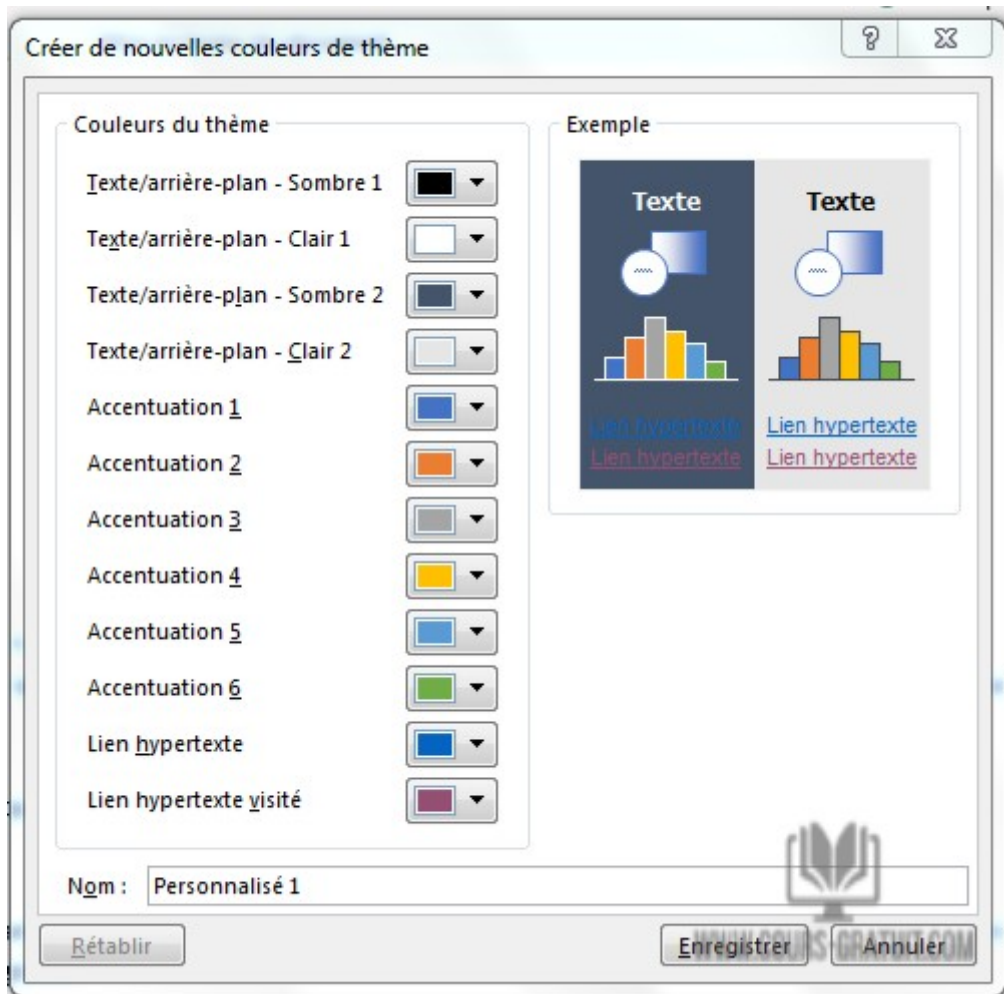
Créer de nouvelles couleurs de thème

?

Couleurs du thème

Texte/arrière-plan - Sombre 1

Texte/arrière-plan - Clair 1

Texte/arrière-plan - Sombre 2

Texte/arrière-plan - Clair 2

Accentuation 1

Accentuation 2

Accentuation 3

Accentuation 4

Accentuation 5

Accentuation 6

Lien hypertexte

Lien hypertexte visité

Exemple

Texte

Texte

Lien hypertexte

Lien hypertexte

Lien hypertexte

Lien hypertexte

Nom : Personnalisé 1

Rétablir

Enregistrer

Annuler

WWW.COURS-GRATUIT.COM